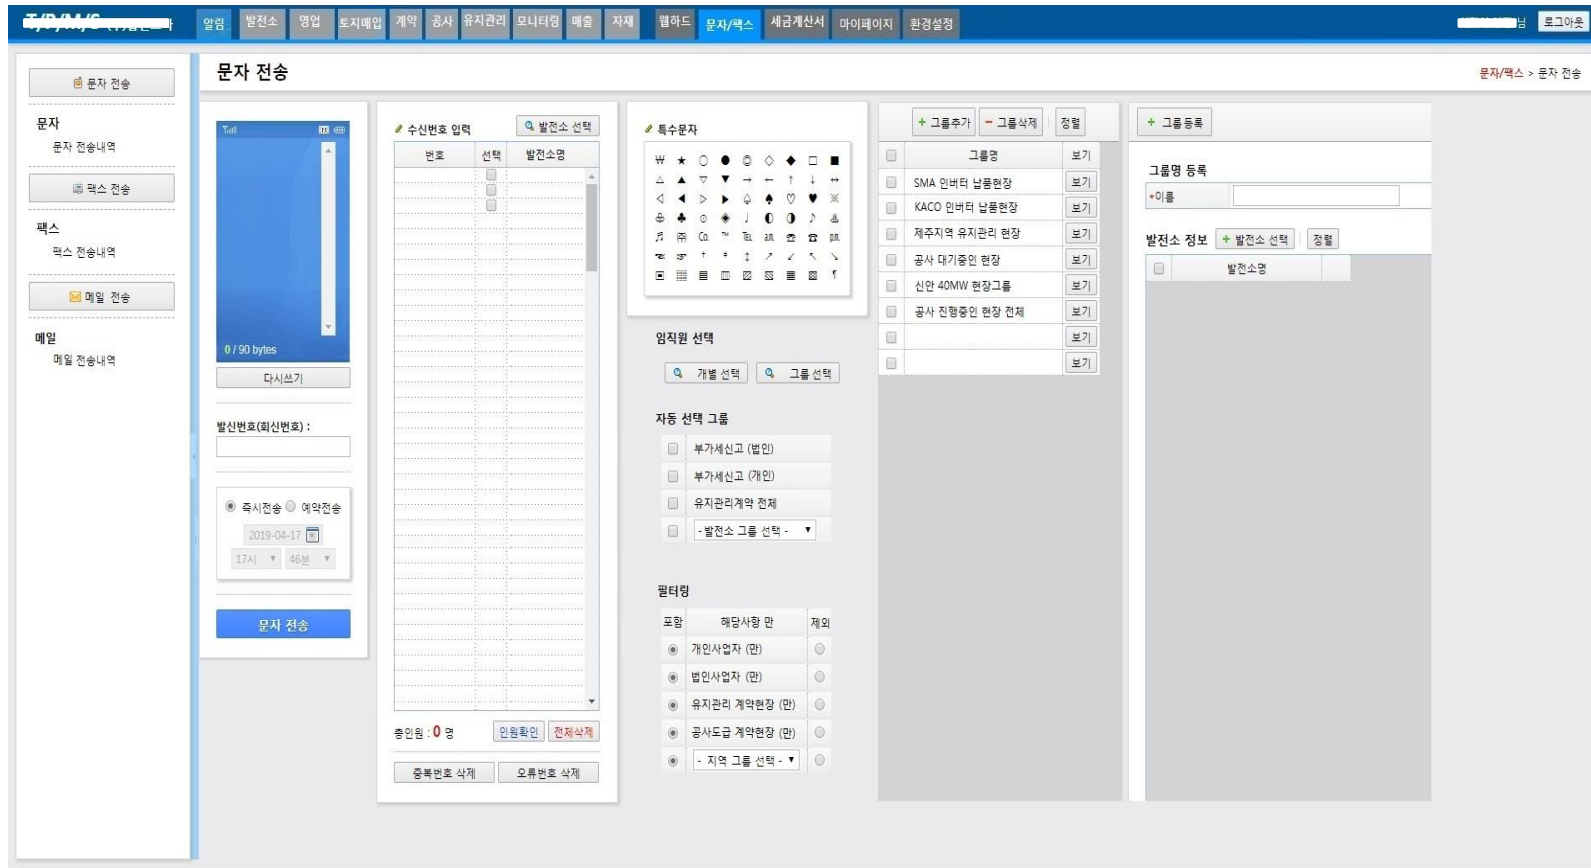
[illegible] 알림 발전소 영업 토지매입 계약 공사 유지관리 모니터링 매출 자재 웹하드 문자/팩스 세금계산서 마이페이지 환경설정 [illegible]님 로그아웃

문자 전송

문자/팩스 > 문자 전송

문자 전송

문자
문자 전송내역

팩스 전송

팩스
팩스 전송내역

메일 전송

메일
메일 전송내역

0 / 90 bytes

다시쓰기

발신번호(회신번호) :

즉시전송 예약전송

2019-04-17

17시 46분

문자 전송

수신번호 입력 발전소 선택

| 번호 | 선택 | 발전소명 |
|---|---|---|

총인원 : 0 명 인원확인 전체삭제

중복번호 삭제 오류번호 삭제

특수문자

₩ ★ ○ ● ◎ ◇ ◆ □ ■
△ ▲ ▽ ▼ → ← ↑ ↓ ↔
◁ ◀ ▷ ▶ ♤ ♠ ♡ ♥ ※
⊕ ♣ ⊙ ◈ ♩ ◐ ◑ ♪ ♨
♬ ㈜ ㏇ ™ ℡ ㏂ ☎ ☏ ㏘
☜ ☞ † ‡ ↕ ↗ ↙ ↖ ↘
▣ ▤ ▥ ▦ ▧ ▨ ▩ ▩ ¶

임직원 선택

개별 선택 그룹 선택

자동 선택 그룹

부가세신고 (법인)
부가세신고 (개인)
유지관리계약 전체
- 발전소 그룹 선택 -

필터링

| 포함 | 해당사항 만 | 제외 |
|---|---|---|
| | 개인사업자 (만) | |
| | 법인사업자 (만) | |
| | 유지관리 계약현장 (만) | |
| | 공사도급 계약현장 (만) | |
| | - 지역 그룹 선택 - | |

+ 그룹추가 - 그룹삭제 정렬

| | 그룹명 | 보기 |
|---|---|---|
| | SMA 인버터 납품현장 | 보기 |
| | KACO 인버터 납품현장 | 보기 |
| | 제주지역 유지관리 현장 | 보기 |
| | 공사 대기중인 현장 | 보기 |
| | 신안 40MW 현장그룹 | 보기 |
| | 공사 진행중인 현장 전체 | 보기 |
| | | 보기 |
| | | 보기 |

+ 그룹 등록

그룹명 등록

•이름

발전소 정보 + 발전소 선택 정렬

| | 발전소명 |
|---|---|